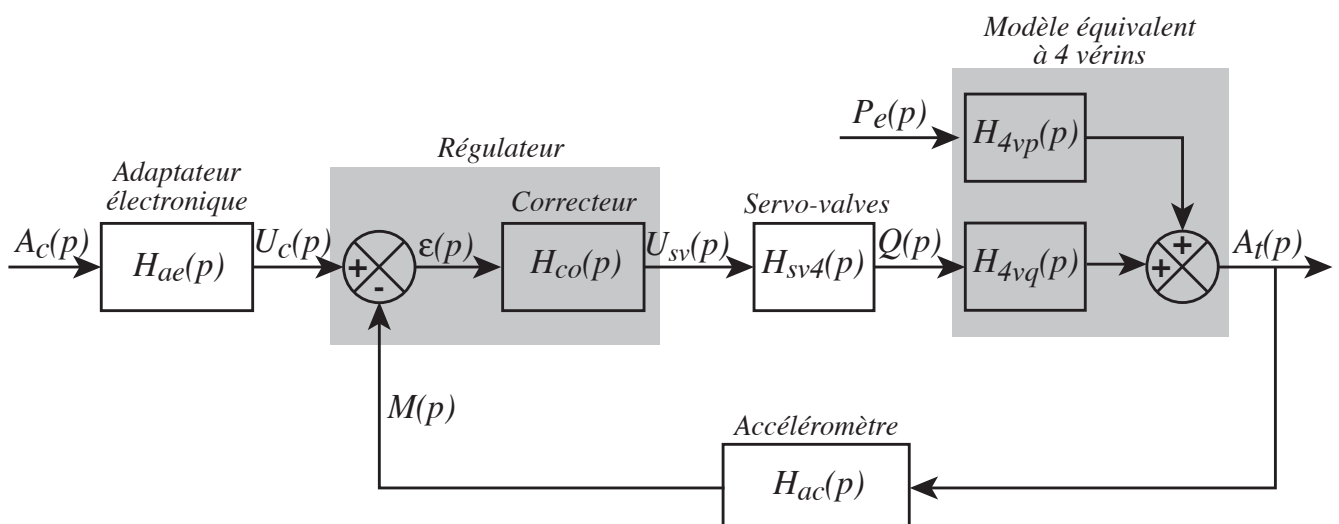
Modèle équivalent à 4 vérins

$P_e(p)$

$H_{4vp}(p)$

Régulateur

Adaptateur électronique

Correcteur

Servo-valves

$A_c(p)$

$H_{ae}(p)$

$U_c(p)$

+

-

$\varepsilon(p)$

$H_{co}(p)$

$U_{sv}(p)$

$H_{sv4}(p)$

$Q(p)$

$H_{4vq}(p)$

+

+

$A_t(p)$

$M(p)$

Accéléromètre

$H_{ac}(p)$